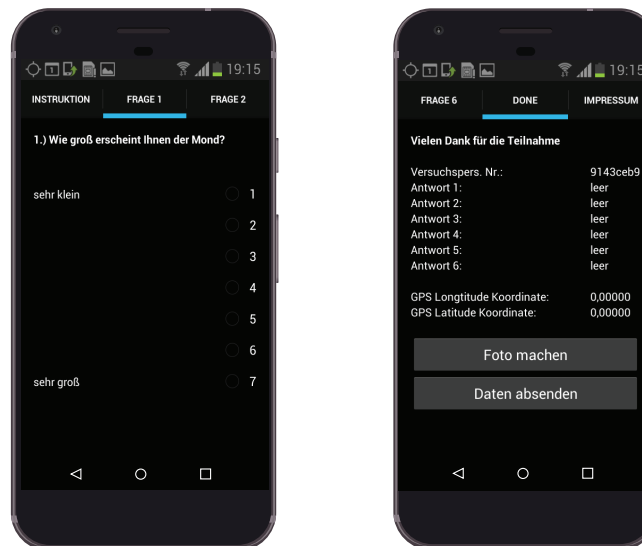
19:15

INSTRUKTION FRAGE 1 FRAGE 2

1.) Wie groß erscheint Ihnen der Mond?

sehr klein 1
2
3
4
5
6
sehr groß 7

19:15

FRAGE 6 DONE IMPRESSUM

Vielen Dank für die Teilnahme

| | |
|---|---|
| Versuchspers. Nr.: | 9143ceb9 |
| Antwort 1: | leer |
| Antwort 2: | leer |
| Antwort 3: | leer |
| Antwort 4: | leer |
| Antwort 5: | leer |
| Antwort 6: | leer |
| GPS Longtitude Koordinate: | 0,00000 |
| GPS Latitude Koordinate: | 0,00000 |

Foto machen

Daten absenden